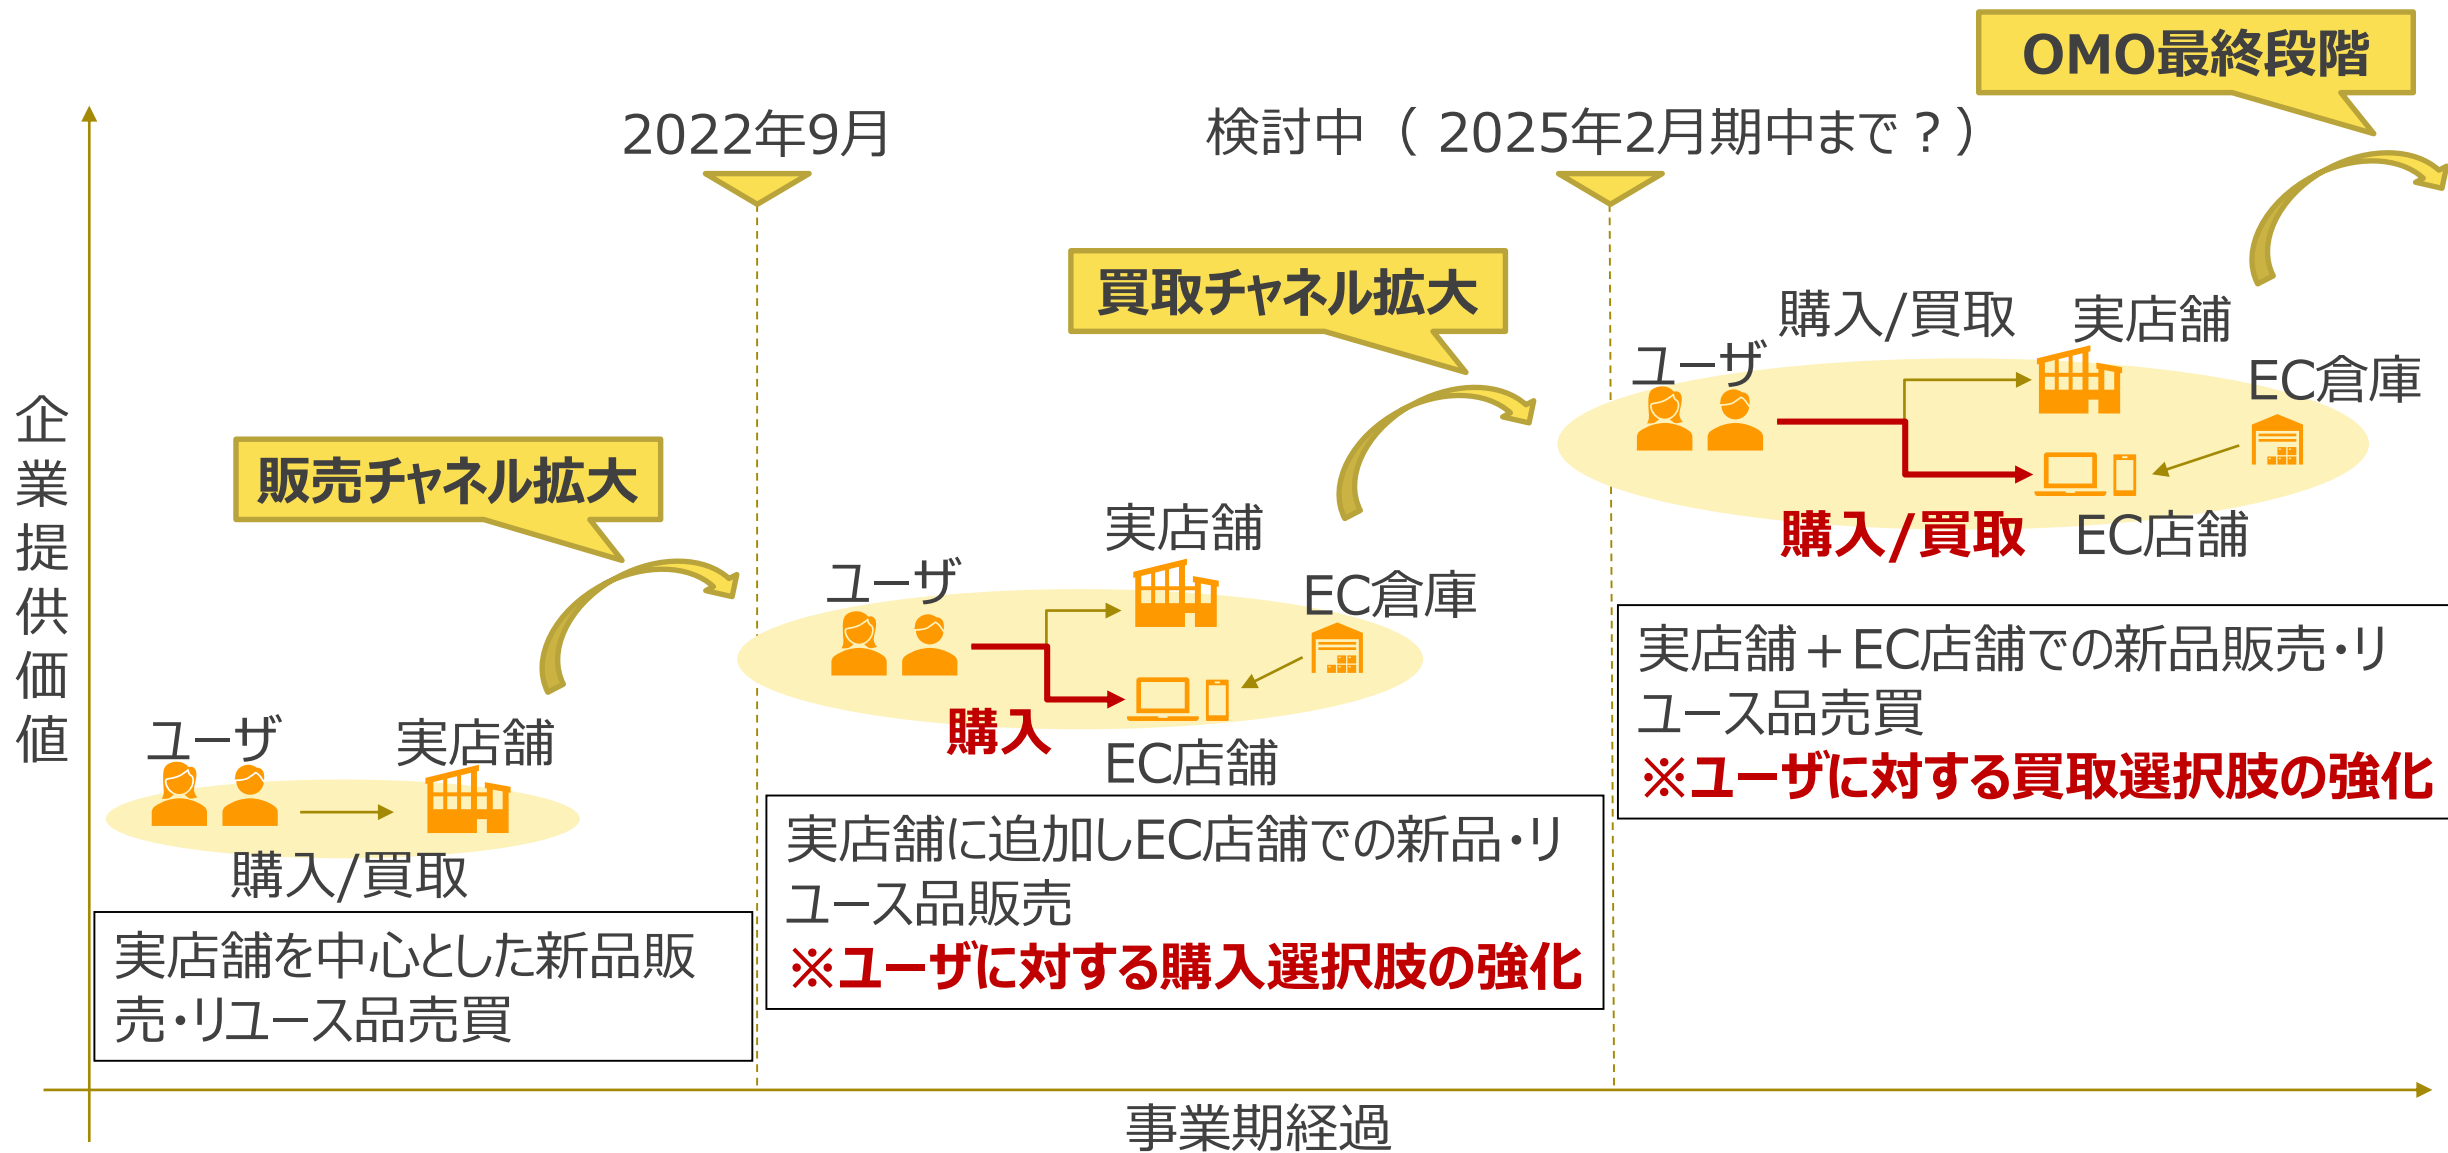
OMO最終段階

2022年9月

検討中（ 2025年2月期中まで？）

企業提供価値

販売チャネル拡大

ユーザ

実店舗

購入/買取

実店舗を中心とした新品販売・リユース品売買

買取チャネル拡大

ユーザ

実店舗

EC倉庫

購入

EC店舗

実店舗に追加しEC店舗での新品・リユース品販売
※ユーザに対する購入選択肢の強化

購入/買取

実店舗

ユーザ

EC倉庫

購入/買取

EC店舗

実店舗＋EC店舗での新品販売・リユース品売買
※ユーザに対する買取選択肢の強化

事業期経過